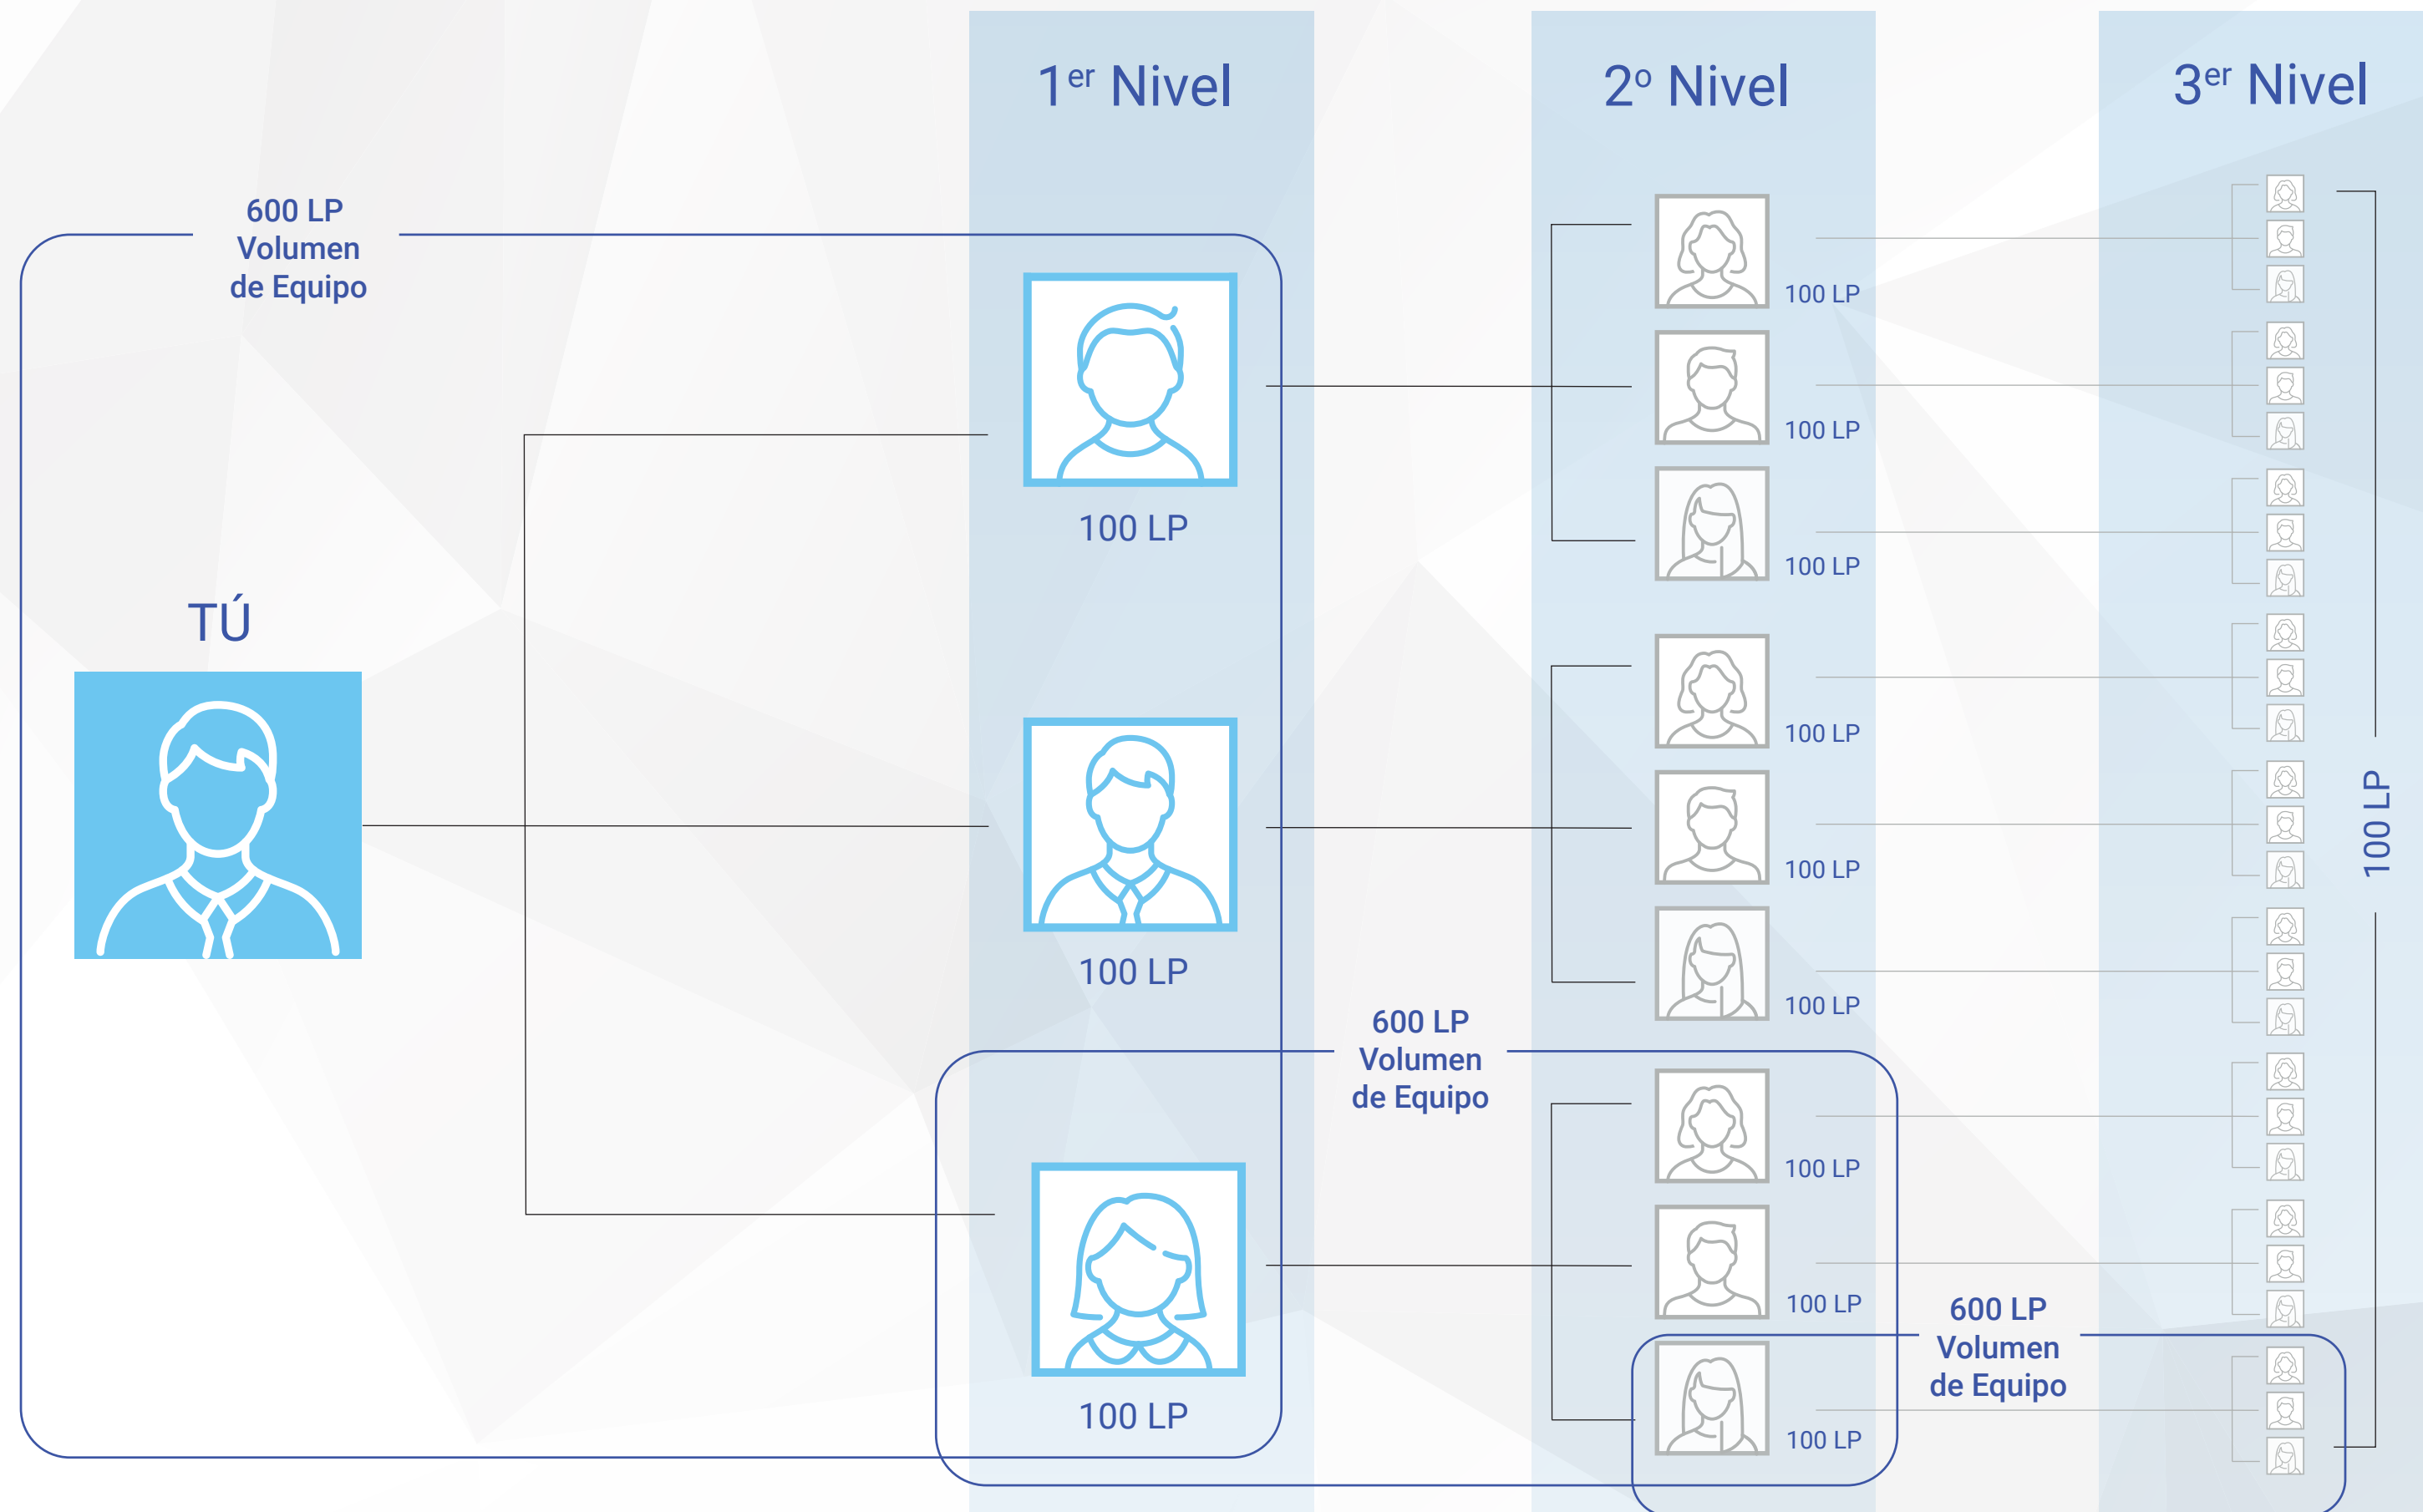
$1^{er}$ Nivel

$2^{o}$ Nivel

$3^{er}$ Nivel

600 LP
Volumen
de Equipo

TÚ

100 LP

100 LP

100 LP

100 LP

100 LP

100 LP

100 LP

100 LP

100 LP

600 LP
Volumen
de Equipo

100 LP

100 LP

100 LP

600 LP
Volumen
de Equipo

100 LP